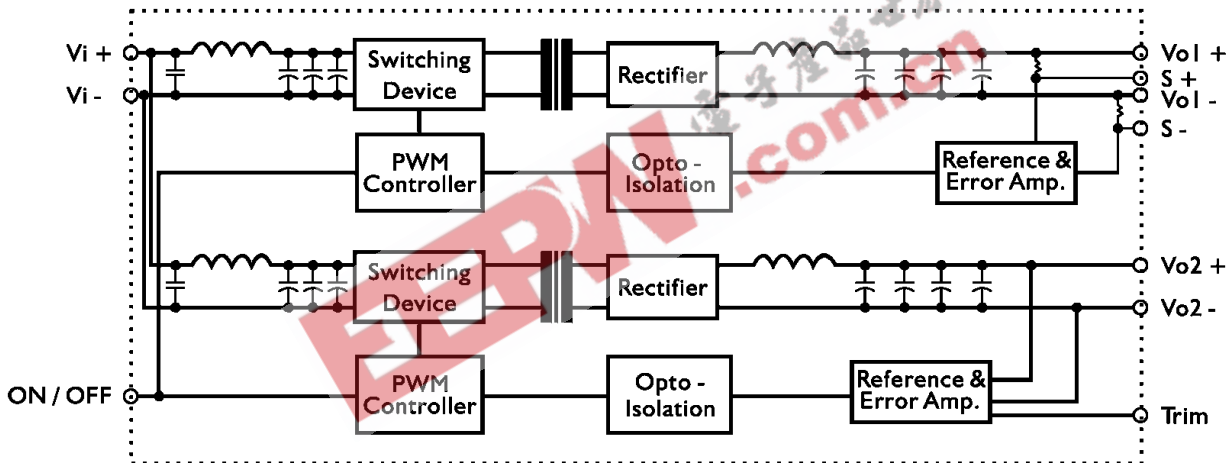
Vi +
Vi -
Switching Device
Rectifier
Vo1 +
S +
Vo1 -
S -
PWM Controller
Opto - Isolation
Reference & Error Amp.
Switching Device
Rectifier
Vo2 +
Vo2 -
ON / OFF
PWM Controller
Opto - Isolation
Reference & Error Amp.
Trim
EEPW.com.cn
电子产品世界